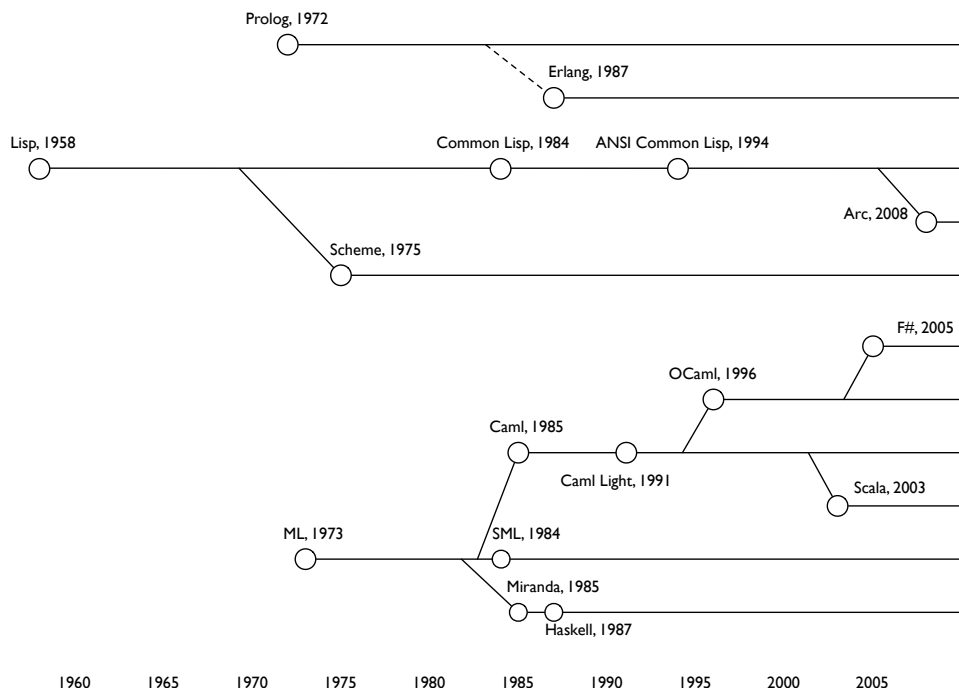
Prolog, 1972

Erlang, 1987

Lisp, 1958

Common Lisp, 1984

ANSI Common Lisp, 1994

Arc, 2008

Scheme, 1975

F#, 2005

OCaml, 1996

Caml, 1985

Caml Light, 1991

Scala, 2003

ML, 1973

SML, 1984

Miranda, 1985

Haskell, 1987

1960 1965 1970 1975 1980 1985 1990 1995 2000 2005